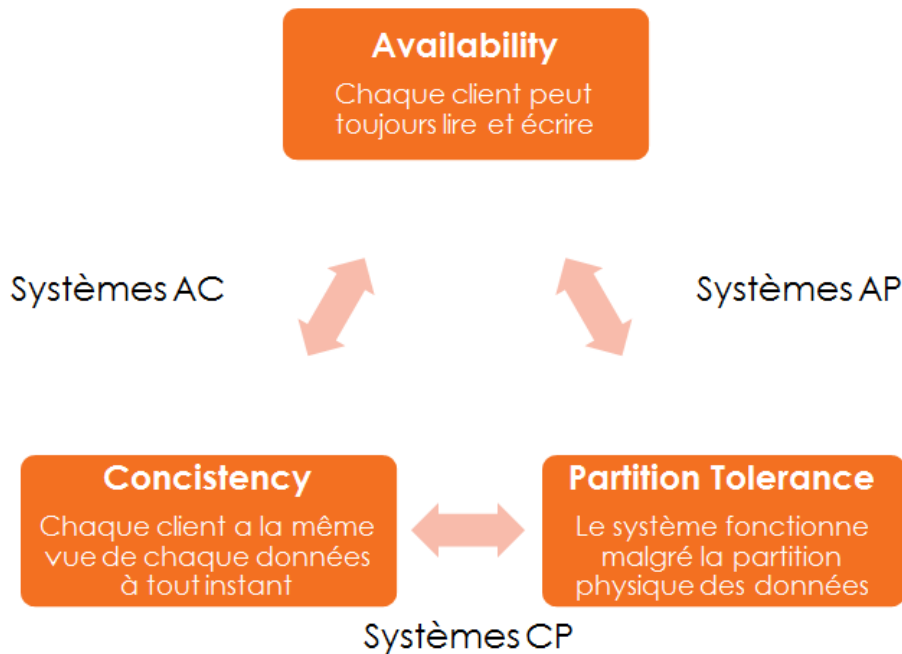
Availability
Chaque client peut toujours lire et écrire

Systèmes AC

Systèmes AP

Concistency
Chaque client a la même vue de chaque données à tout instant

Partition Tolerance
Le système fonctionne malgré la partition physique des données

Systèmes CP